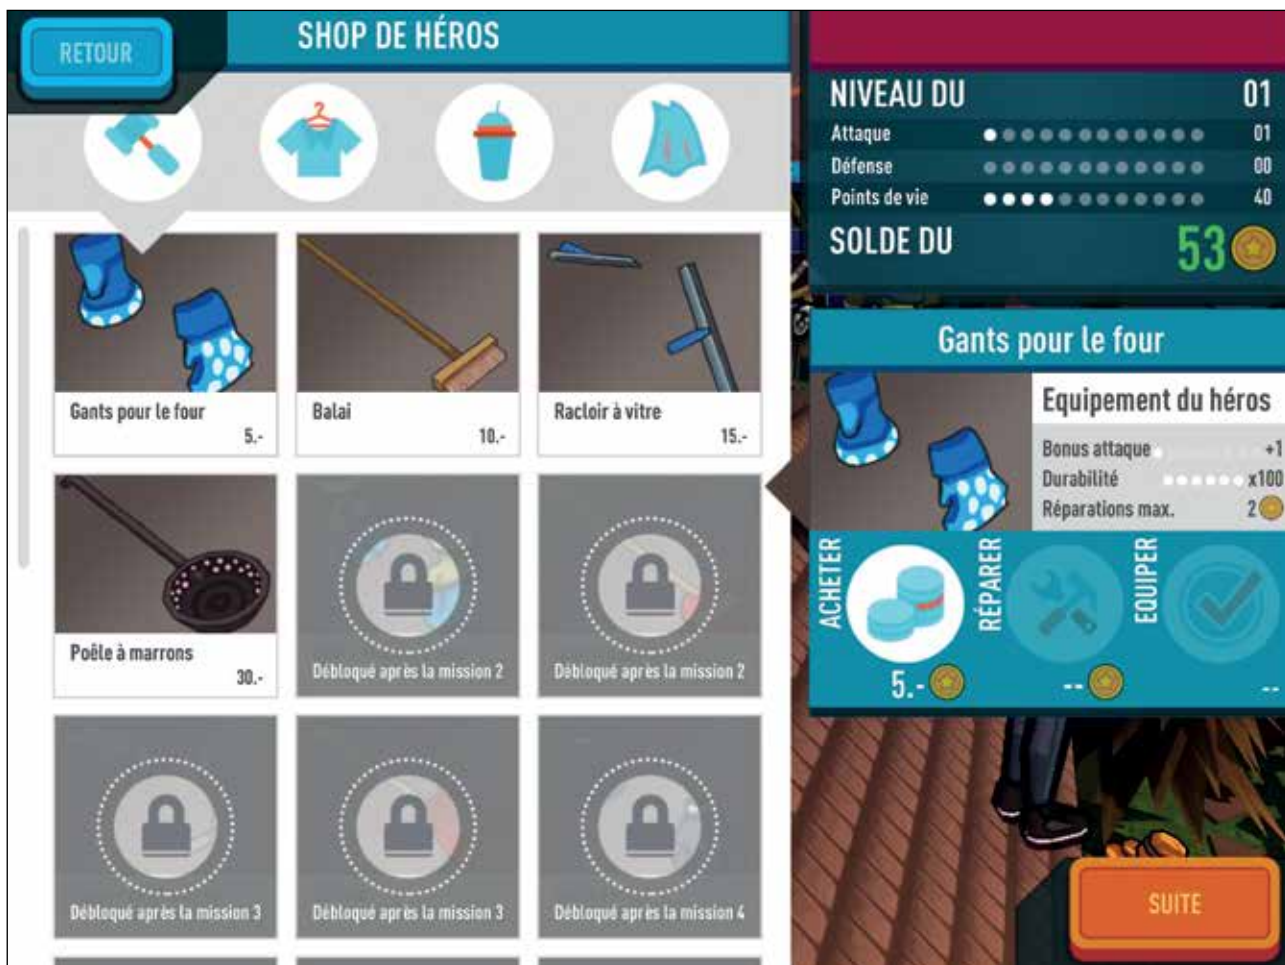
RETOUR

SHOP DE HÉROS

Gants pour le four
5.-

Balai
10.-

Racloir à vitre
15.-

Poêle à marrons
30.-

Débloqué après la mission 2

Débloqué après la mission 2

Débloqué après la mission 3

Débloqué après la mission 3

Débloqué après la mission 4

NIVEAU DU 01
Attaque 01
Défense 00
Points de vie 40
SOLDE DU 53

Gants pour le four

Equipement du héros
Bonus attaque +1
Durabilité x100
Réparations max. 2

ACHETER
5.-

RÉPARER
--

EQUIPER
--

SUITE